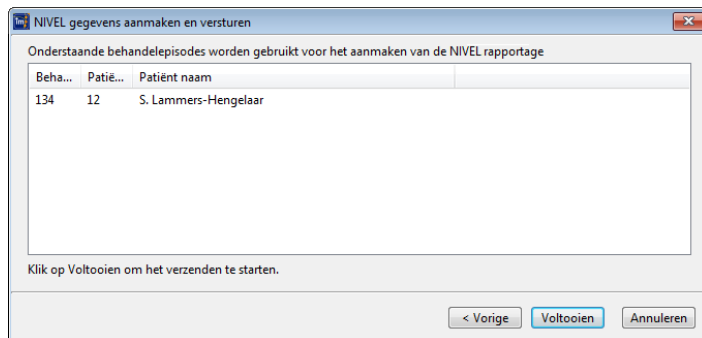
NIVEL gegevens aanmaken en versturen

Onderstaande behandelepisodes worden gebruikt voor het aanmaken van de NIVEL rapportage

| Beha... | Patië... | Patiënt naam |
|---|---|---|
| 134 | 12 | S. Lammers-Hengelaar |

Klik op Voltooien om het verzenden te starten.

< Vorige | Voltooien | Annuleren